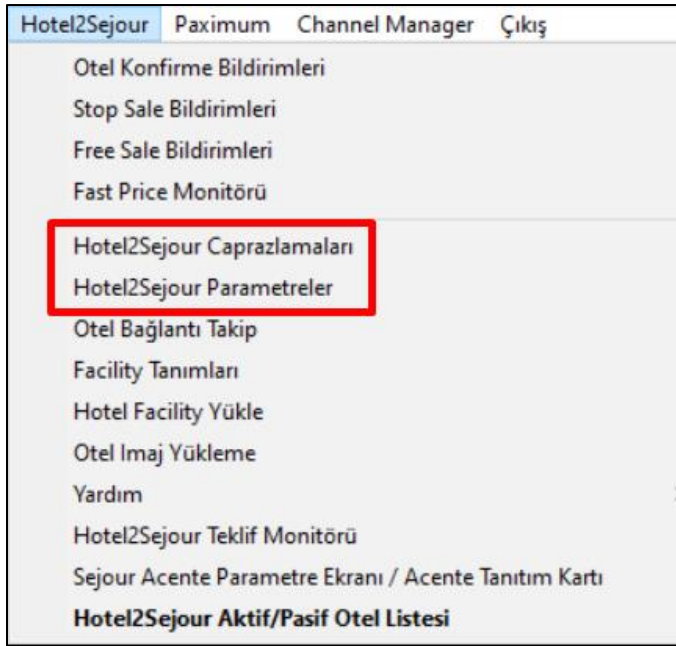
Hotel2Sejour Paximum Channel Manager Çıkış

Otel Konfirme Bildirimleri
Stop Sale Bildirimleri
Free Sale Bildirimleri
Fast Price Monitörü
Hotel2Sejour Caprazlamaları
Hotel2Sejour Parametreler
Otel Bağlantı Takip
Facility Tanımları
Hotel Facility Yükle
Otel Imaj Yükleme
Yardım
Hotel2Sejour Teklif Monitörü
Sejour Acente Parametre Ekranı / Acente Tanıtım Kartı
**Hotel2Sejour Aktif/Pasif Otel Listesi**